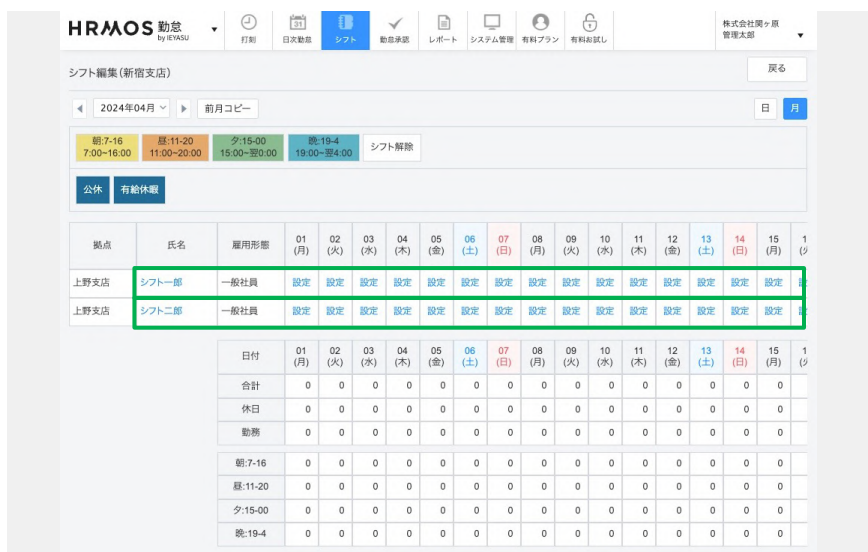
HRMOS 勤怠 by IEYASU

打刻 日次勤怠 シフト 勤怠承認 レポート システム管理 有料プラン 有料お試し

株式会社関ヶ原
管理太郎

シフト編集(新宿支店)

戻る

2024年04月 前月コピー

日 月

朝:7-16 7:00~16:00 | 昼:11-20 11:00~20:00 | 夕:15-00 15:00~翌0:00 | 晩:19-4 19:00~翌4:00 | シフト解除

公休 有給休暇

| 拠点 | 氏名 | 雇用形態 | 01 (月) | 02 (火) | 03 (水) | 04 (木) | 05 (金) | 06 (土) | 07 (日) | 08 (月) | 09 (火) | 10 (水) | 11 (木) | 12 (金) | 13 (土) | 14 (日) | 15 (月) | 1 (火 |
|---|---|---|---|---|---|---|---|---|---|---|---|---|---|---|---|---|---|---|
| 上野支店 | シフト一郎 | 一般社員 | 設定 | 設定 | 設定 | 設定 | 設定 | 設定 | 設定 | 設定 | 設定 | 設定 | 設定 | 設定 | 設定 | 設定 | 設定 | 設 |
| 上野支店 | シフト二郎 | 一般社員 | 設定 | 設定 | 設定 | 設定 | 設定 | 設定 | 設定 | 設定 | 設定 | 設定 | 設定 | 設定 | 設定 | 設定 | 設定 | 設 |

| 日付 | 01 (月) | 02 (火) | 03 (水) | 04 (木) | 05 (金) | 06 (土) | 07 (日) | 08 (月) | 09 (火) | 10 (水) | 11 (木) | 12 (金) | 13 (土) | 14 (日) | 15 (月) | 1 (火 |
|---|---|---|---|---|---|---|---|---|---|---|---|---|---|---|---|---|
| 合計 | 0 | 0 | 0 | 0 | 0 | 0 | 0 | 0 | 0 | 0 | 0 | 0 | 0 | 0 | 0 | |
| 休日 | 0 | 0 | 0 | 0 | 0 | 0 | 0 | 0 | 0 | 0 | 0 | 0 | 0 | 0 | 0 | |
| 勤務 | 0 | 0 | 0 | 0 | 0 | 0 | 0 | 0 | 0 | 0 | 0 | 0 | 0 | 0 | 0 | |
| 朝:7-16 | 0 | 0 | 0 | 0 | 0 | 0 | 0 | 0 | 0 | 0 | 0 | 0 | 0 | 0 | 0 | |
| 昼:11-20 | 0 | 0 | 0 | 0 | 0 | 0 | 0 | 0 | 0 | 0 | 0 | 0 | 0 | 0 | 0 | |
| 夕:15-00 | 0 | 0 | 0 | 0 | 0 | 0 | 0 | 0 | 0 | 0 | 0 | 0 | 0 | 0 | 0 | |
| 晩:19-4 | 0 | 0 | 0 | 0 | 0 | 0 | 0 | 0 | 0 | 0 | 0 | 0 | 0 | 0 | 0 | |